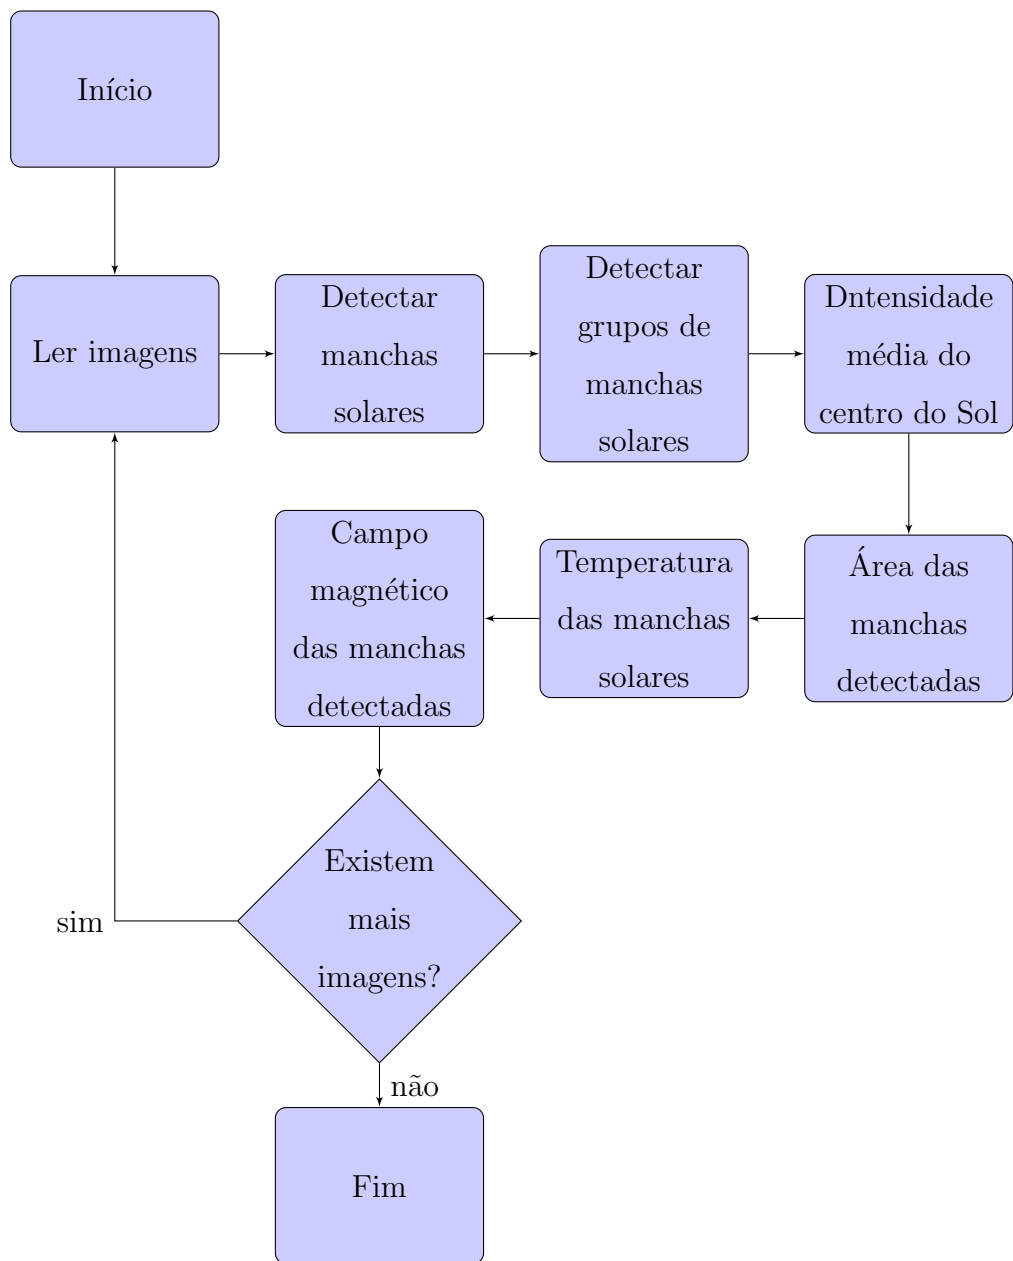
Início

Ler imagens

Detectar manchas solares

Detectar grupos de manchas solares

Dntensidade média do centro do Sol

Área das manchas detectadas

Temperatura das manchas solares

Campo magnético das manchas detectadas

Existem mais imagens?

sim

não

Fim